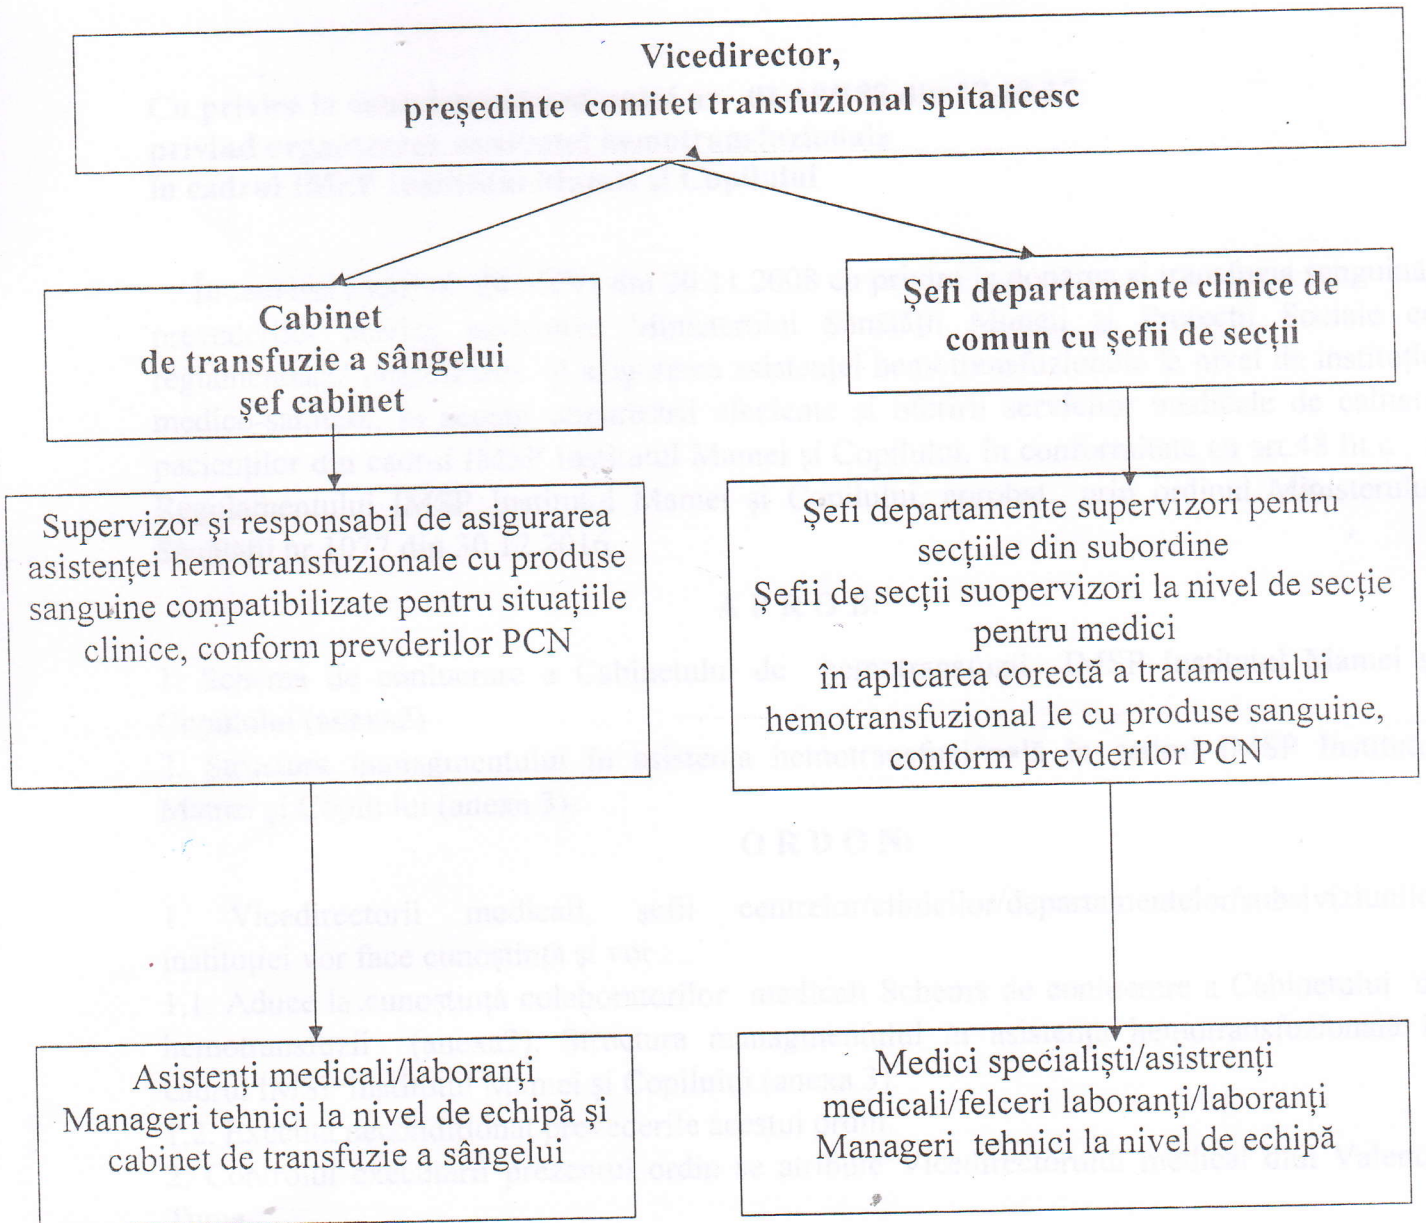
Vicedirector,
președinte comitet transfuzional spitalicesc

Cabinet
de transfuzie a sângelui
șef cabinet

Șefi departamente clinice de comun cu șefii de secții

Supervizor și responsabil de asigurarea asistenței hemotransfuzionale cu produse sanguine compatibilizate pentru situațiile clinice, conform prevderilor PCN

Șefi departamente supervizori pentru secțiile din subordine
Șefii de secții suopervizori la nivel de secție pentru medici
în aplicarea corectă a tratamentului hemotransfuzional le cu produse sanguine, conform prevderilor PCN

Asistenți medicali/laboranți
Manageri tehnici la nivel de echipă și cabinet de transfuzie a sângelui

Medici specialiști/asistrenți medicali/felceri laboranți/laboranți
Manageri tehnici la nivel de echipă